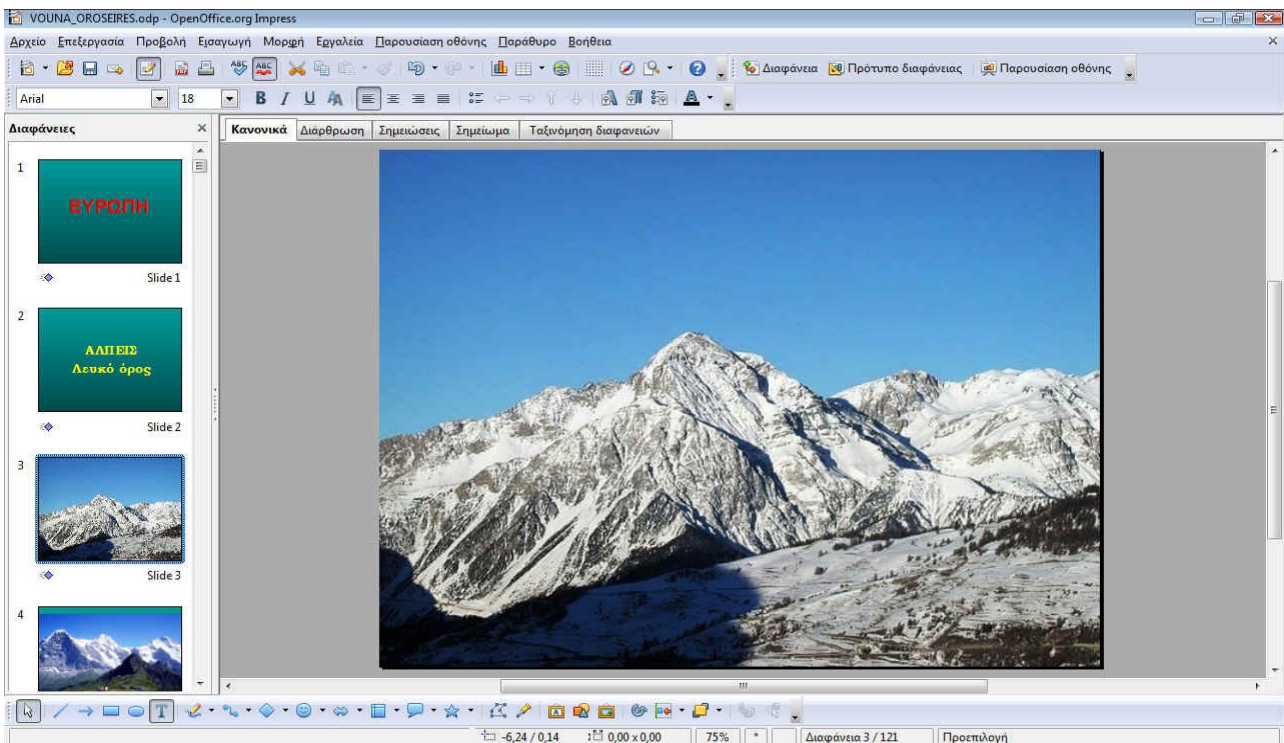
VOUNA_OROSEIRES.odp - OpenOffice.org Impress

Αρχείο Επεξεργασία Προβολή Εισαγωγή Μορφή Εργαλεία Παρουσίαση οθόνης Παράθυρο Βοήθεια

Διαφάνεια Πρότυπο διαφάνειας Παρουσίαση οθόνης

Arial 18

Διαφάνειες

Κανονικά Διάρθρωση Σημειώσεις Σημείωμα Ταξινόμηση διαφανειών

1
ΕΥΡΩΠΗ
Slide 1

2
ΑΛΠΕΙΣ
Λευκό όρος
Slide 2

3
Slide 3

4

-6,24 / 0,14 0,00 x 0,00 75% * Διαφάνεια 3 / 121 Προεπιλογή